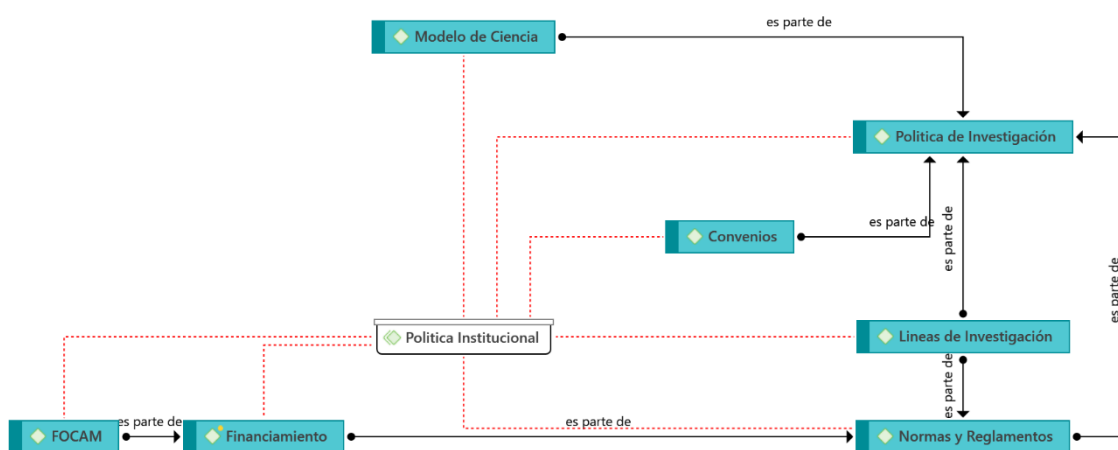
Modelo de Ciencia

es parte de

Politica de Investigación

Convenios

es parte de

es parte de

es parte de

Politica Institucional

Lineas de Investigación

es parte de

FOCAM

es parte de

Financiamiento

es parte de

Normas y Reglamentos